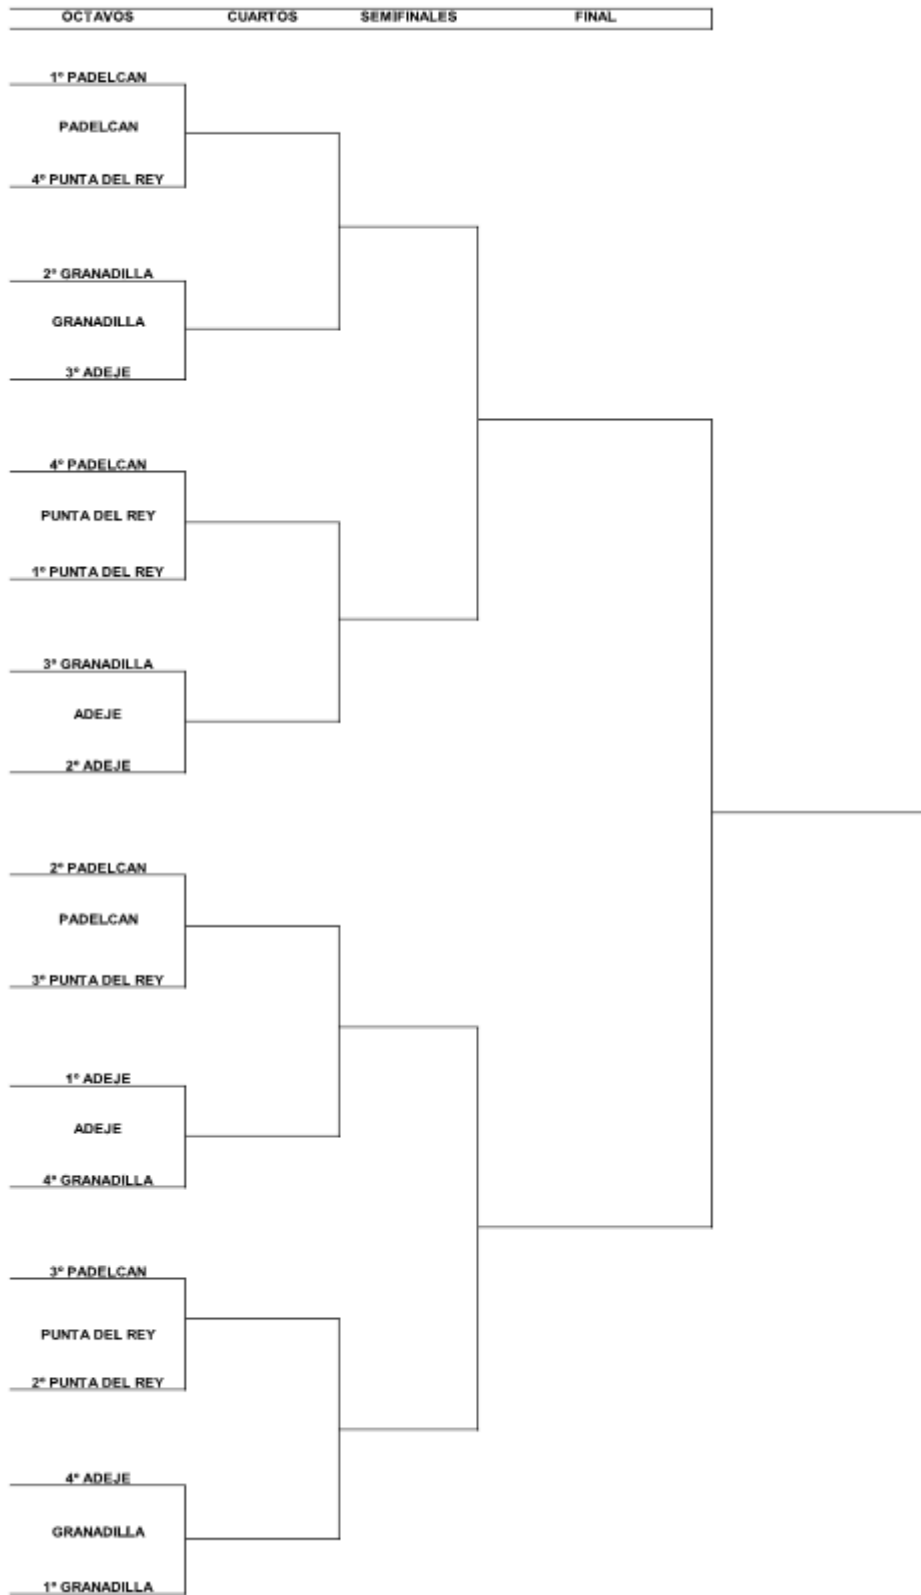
OCTAVOS CUARTOS SEMIFINALES FINAL

1º PADELCAN
PADELCAN
4º PUNTA DEL REY

2º GRANADILLA
GRANADILLA
3º ADEJE

4º PADELCAN
PUNTA DEL REY
1º PUNTA DEL REY

3º GRANADILLA
ADEJE
2º ADEJE

2º PADELCAN
PADELCAN
3º PUNTA DEL REY

1º ADEJE
ADEJE
4º GRANADILLA

3º PADELCAN
PUNTA DEL REY
2º PUNTA DEL REY

4º ADEJE
GRANADILLA
1º GRANADILLA